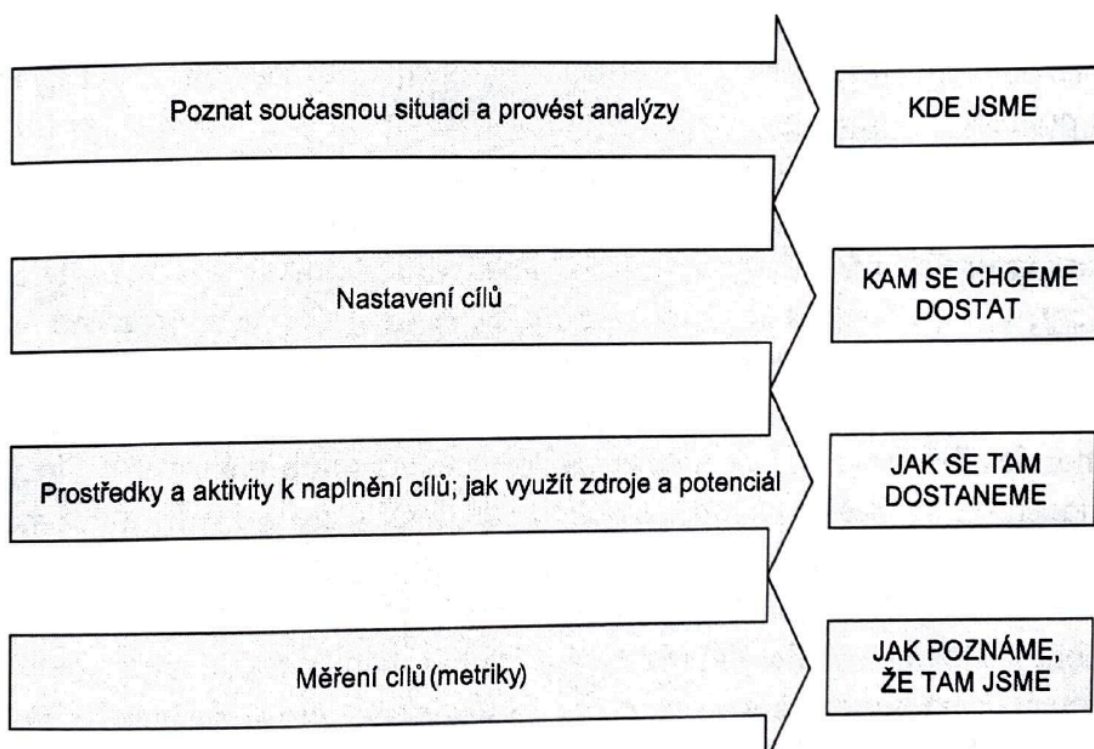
Poznat současnou situaci a provést analýzy

KDE JSME

Nastavení cílů

KAM SE CHCEME DOSTAT

Prostředky a aktivity k naplnění cílů; jak využít zdroje a potenciál

JAK SE TAM DOSTANEME

Měření cílů (metriky)

JAK POZNÁME, ŽE TAM JSME